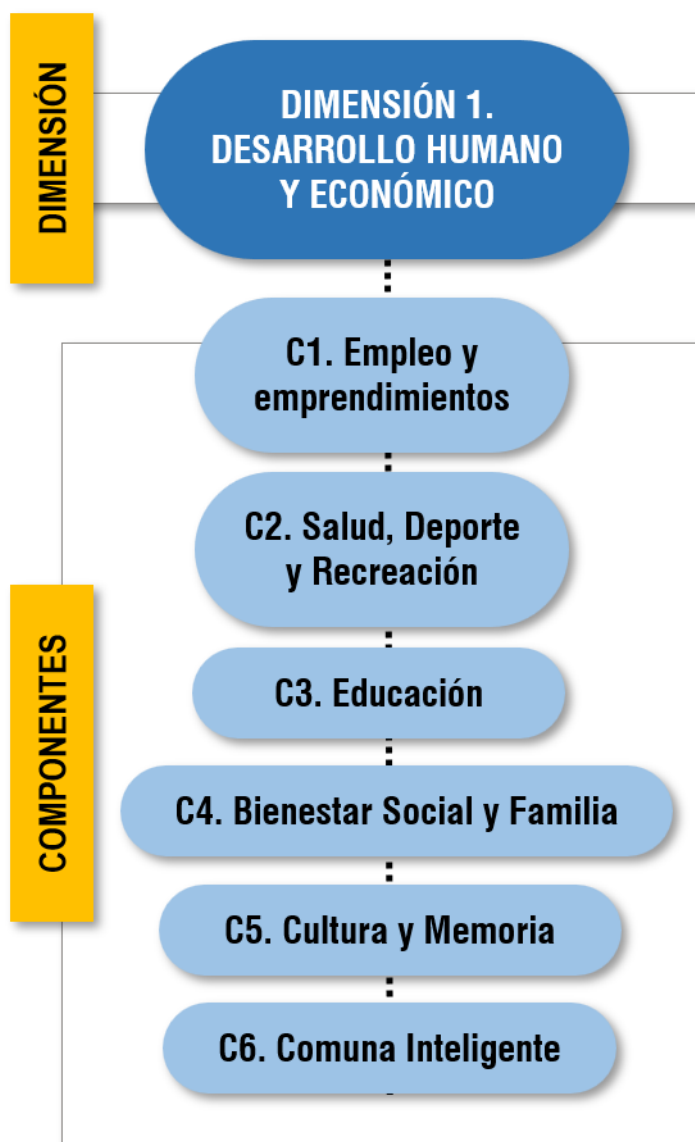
DIMENSIÓN

DIMENSIÓN 1. DESARROLLO HUMANO Y ECONÓMICO

COMPONENTES

C1. Empleo y emprendimientos

C2. Salud, Deporte y Recreación

C3. Educación

C4. Bienestar Social y Familia

C5. Cultura y Memoria

C6. Comuna Inteligente